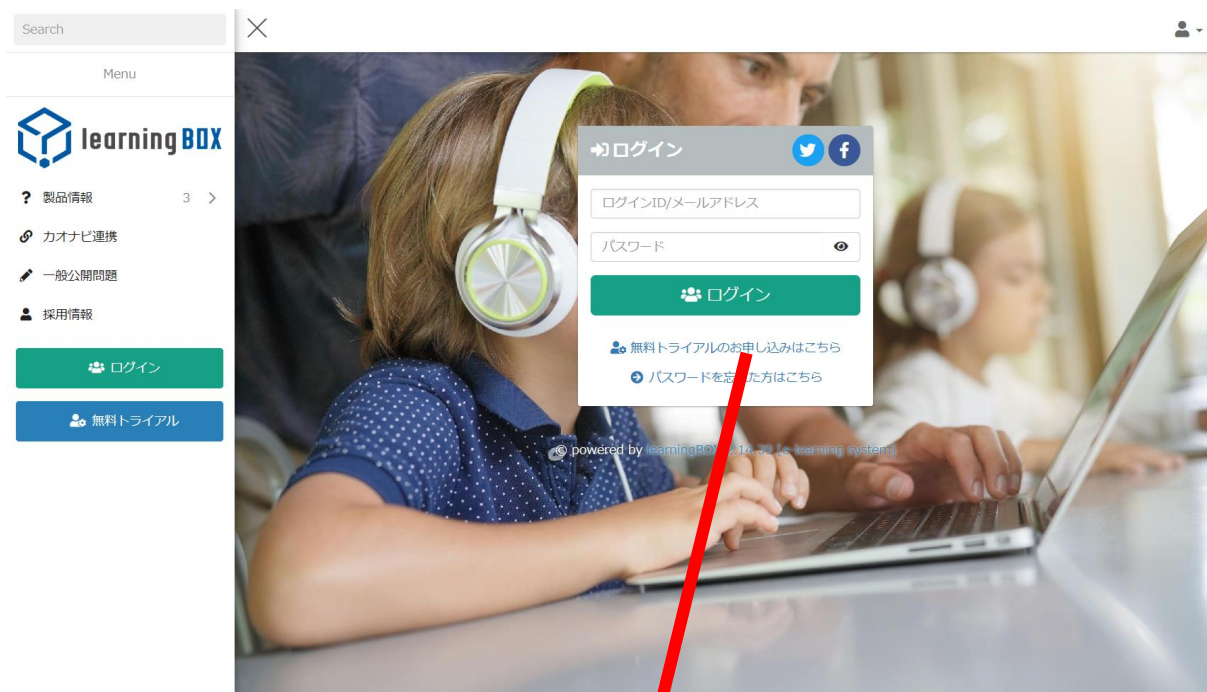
Search

Menu

learningBOX

製品情報 3

カオナビ連携

一般公開問題

採用情報

ログイン

無料トライアル

ログイン

ログインID/メールアドレス

パスワード

ログイン

無料トライアルのお申し込みはこちら

パスワードを忘れた方はこちら

© powered by learningBOX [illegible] [e-learning system]